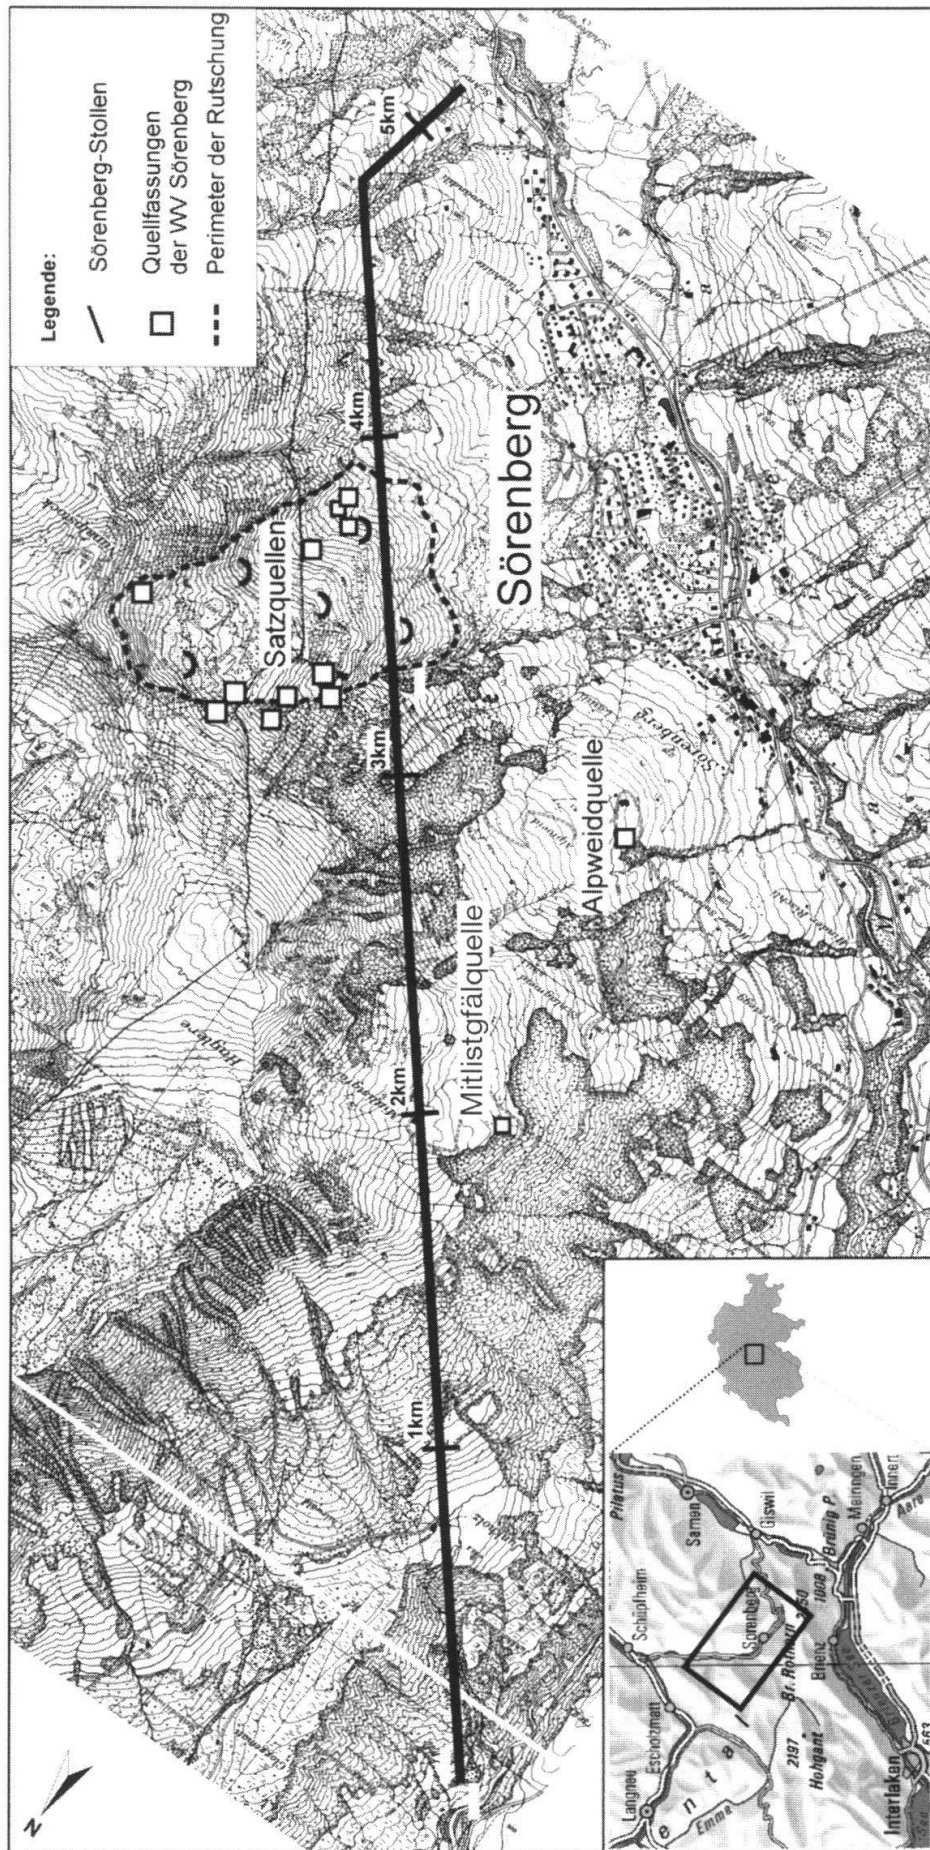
Legende:
Sörenberg-Stollen
Quellfassungen der WV Sörenberg
Perimeter der Rutschung

N

1km
2km
3km
4km
5km

Satzquellen
Sörenberg
Mitlistgfälquelle
Alpweidquelle

Langnau
Escholzmatt
Schüpfheim
Sarnen
Giswil
Sörenberg
Pilatus
Brünig P.
Meiringen
Brienz
Br. Rothorn
Hohgant
2197
1008
Interlaken
Emme
Aare
Innert